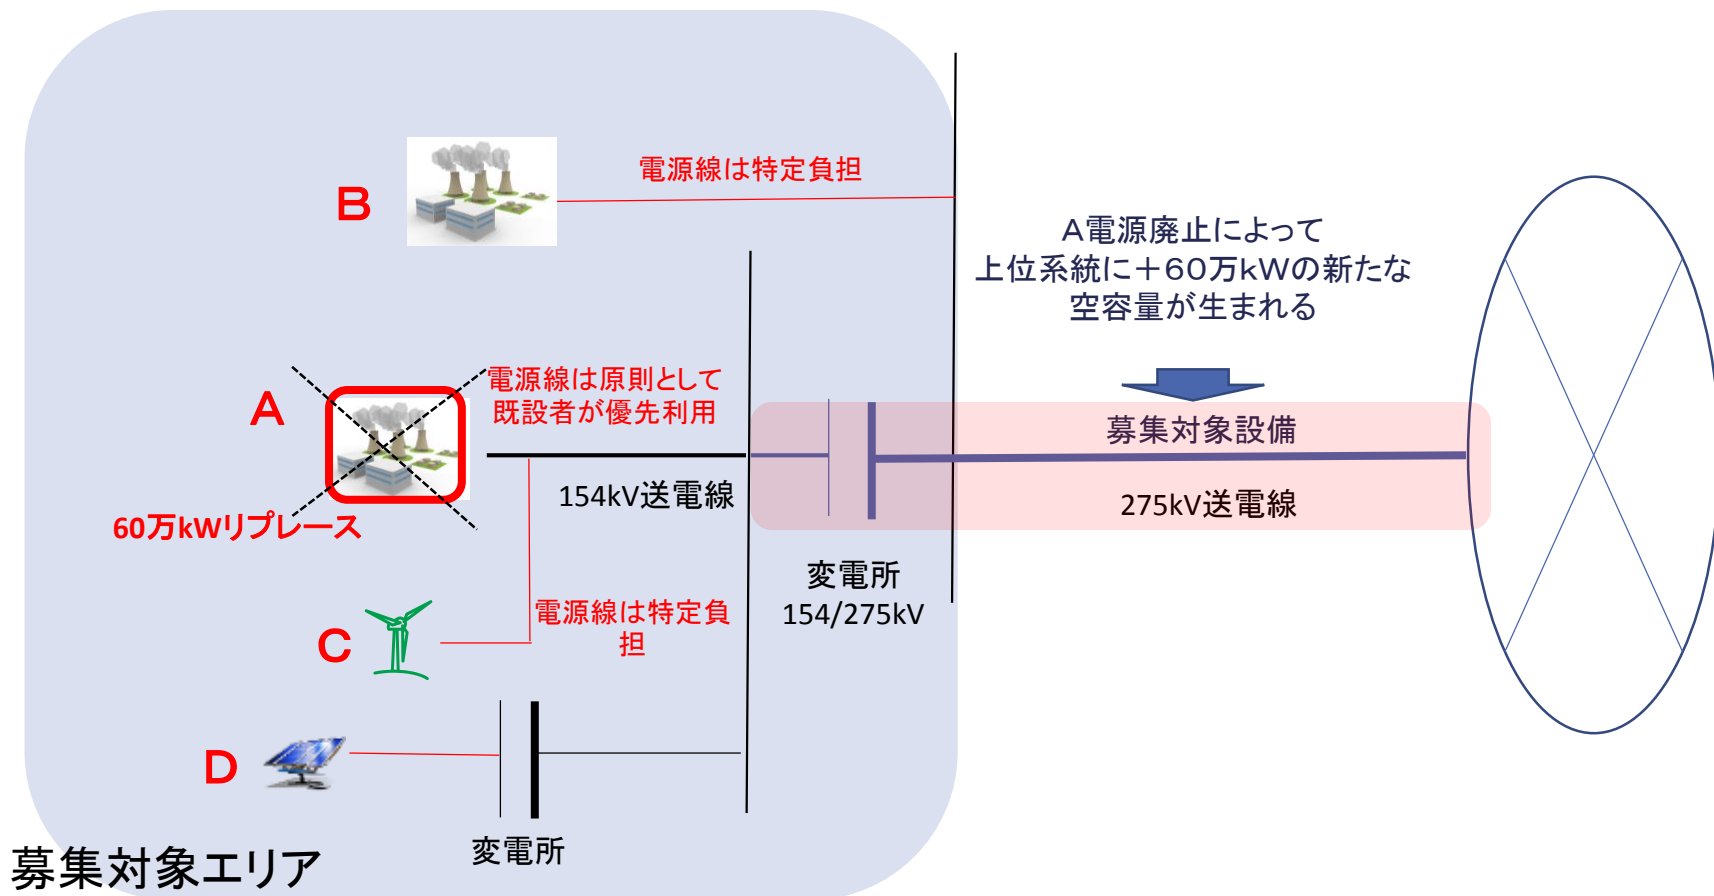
B

電源線は特定負担

A電源廃止によって
上位系統に＋60万kWの新たな
空容量が生まれる

A

電源線は原則として
既設者が優先利用

募集対象設備

154kV送電線

275kV送電線

60万kWリプレース

変電所
154/275kV

C

電源線は特定負担

D

変電所

募集対象エリア